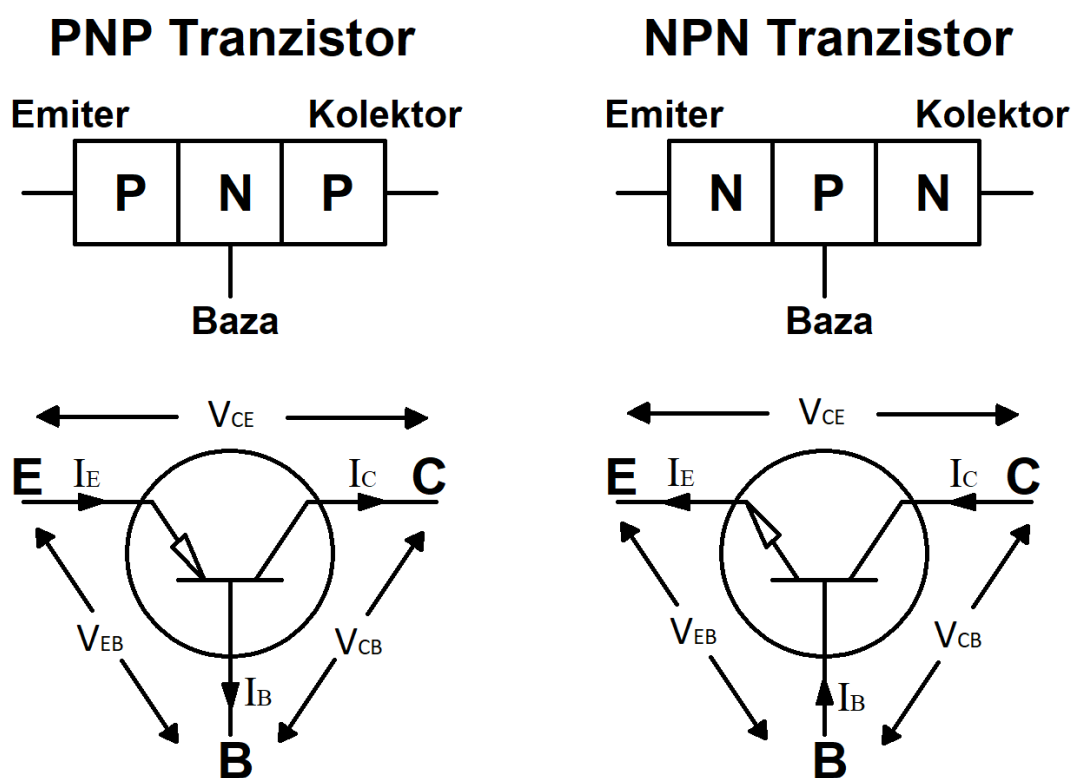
PNP Tranzistor

Emiter

Kolektor

P

N

P

Baza

$V_{CE}$

E

$I_E$

$I_C$

C

$V_{EB}$

$V_{CB}$

$I_B$

B

NPN Tranzistor

Emiter

Kolektor

N

P

N

Baza

$V_{CE}$

E

$I_E$

$I_C$

C

$V_{EB}$

$V_{CB}$

$I_B$

B